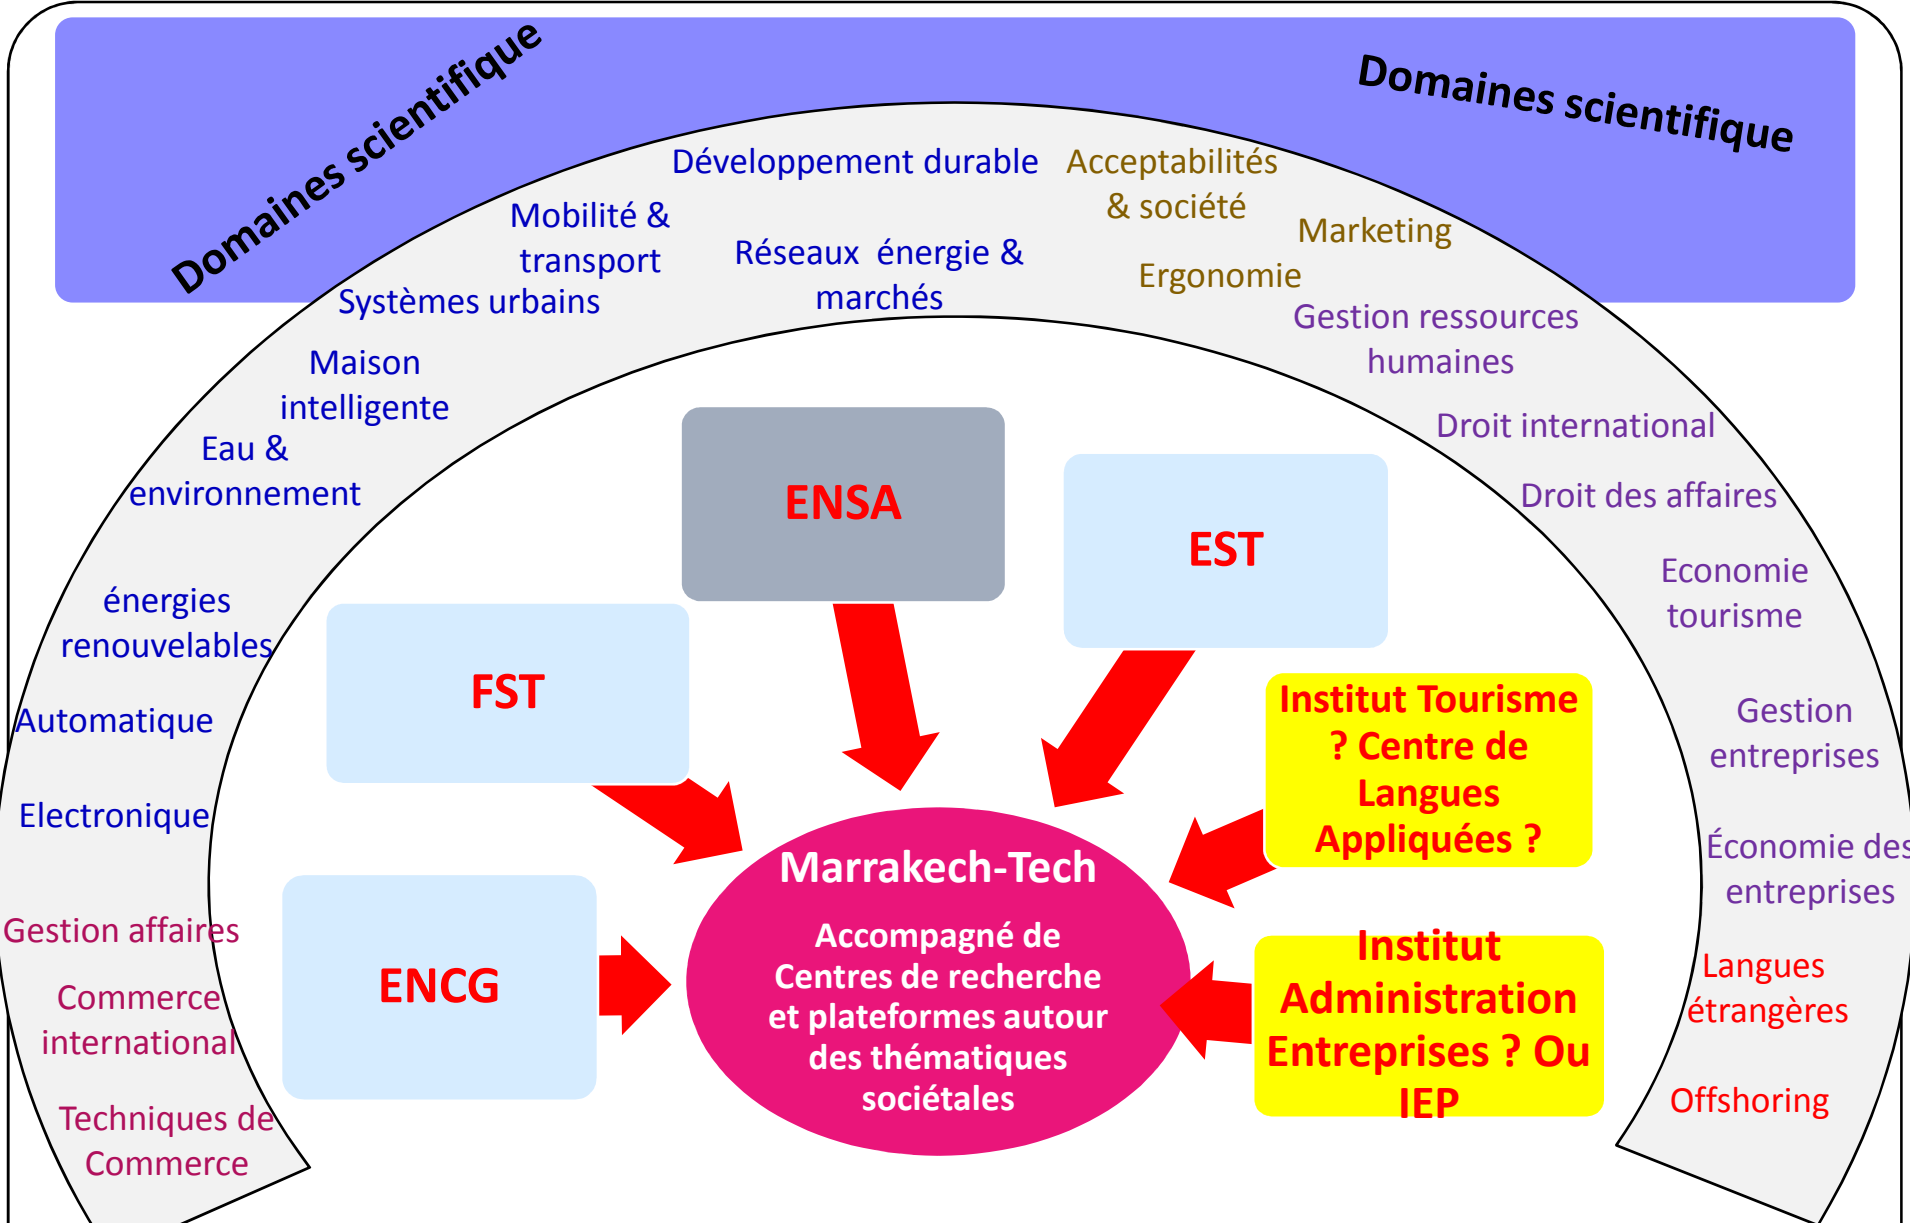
Domaines scientifique

Domaines scientifique

Développement durable

Acceptabilités & société

Mobilité & transport

Réseaux énergie & marchés

Marketing

Ergonomie

Systèmes urbains

Gestion ressources humaines

Maison intelligente

Droit international

Eau & environnement

Droit des affaires

Economie tourisme

énergies renouvelables

Automatique

Gestion entreprises

Electronique

Économie des entreprises

Gestion affaires

Langues étrangères

Commerce international

Offshoring

Techniques de Commerce

ENSA

EST

FST

Institut Tourisme ? Centre de Langues Appliquées ?

ENCG

Marrakech-Tech

Accompagné de Centres de recherche et plateformes autour des thématiques sociétales

Institut Administration Entreprises ? Ou IEP